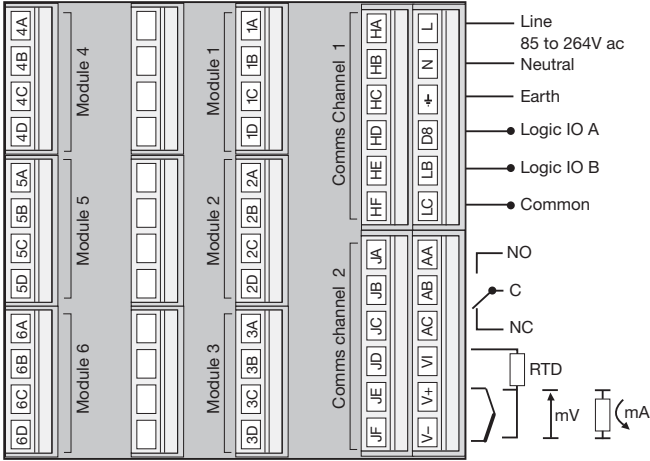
4A
4B
4C
4D
Module 4

5A
5B
5C
5D
Module 5

6A
6B
6C
6D
Module 6

1A
1B
1C
1D
Module 1

2A
2B
2C
2D
Module 2

3A
3B
3C
3D
Module 3

Comms Channel 1
HA
HB
HC
HD
HE
HF

Comms channel 2
JA
JB
JC
JD
JE
JF

L
N
⏚
D8
LB
LC

AA
AB
AC
VI
V+
V–

Line
85 to 264V ac
Neutral
Earth
Logic IO A
Logic IO B
Common

NO
C
NC

RTD
mV
mA